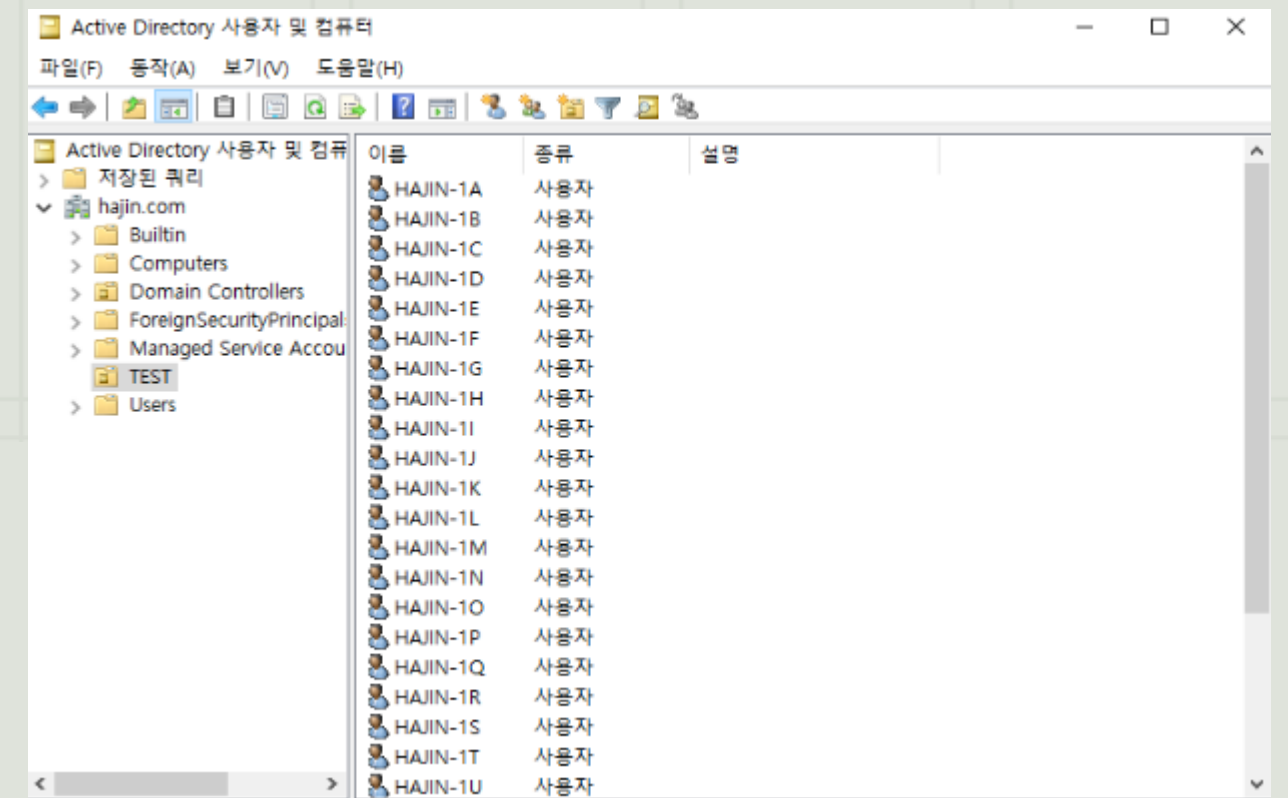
Active Directory 사용자 및 컴퓨터

파일(F) 동작(A) 보기(V) 도움말(H)

Active Directory 사용자 및 컴퓨
저장된 쿼리
hajin.com
Builtin
Computers
Domain Controllers
ForeignSecurityPrincipal
Managed Service Accou
TEST
Users

| 이름 | 종류 | 설명 |
|---|---|---|
| HAJIN-1A | 사용자 | |
| HAJIN-1B | 사용자 | |
| HAJIN-1C | 사용자 | |
| HAJIN-1D | 사용자 | |
| HAJIN-1E | 사용자 | |
| HAJIN-1F | 사용자 | |
| HAJIN-1G | 사용자 | |
| HAJIN-1H | 사용자 | |
| HAJIN-1I | 사용자 | |
| HAJIN-1J | 사용자 | |
| HAJIN-1K | 사용자 | |
| HAJIN-1L | 사용자 | |
| HAJIN-1M | 사용자 | |
| HAJIN-1N | 사용자 | |
| HAJIN-1O | 사용자 | |
| HAJIN-1P | 사용자 | |
| HAJIN-1Q | 사용자 | |
| HAJIN-1R | 사용자 | |
| HAJIN-1S | 사용자 | |
| HAJIN-1T | 사용자 | |
| HAJIN-1U | 사용자 | |